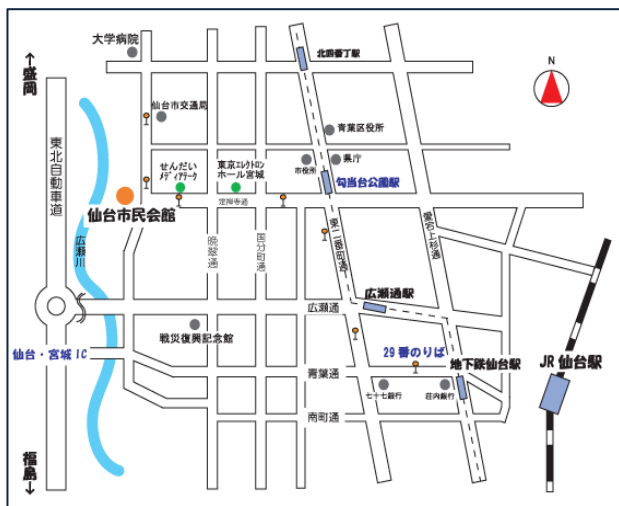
↑盛岡

大学病院

北四番丁駅

N

仙台市交通局

青葉区役所

せんだい メディアテーク

東京エレクトロン ホール宮城

市役所

県庁

勾当台公園駅

定禅寺通

東北自動車道

仙台市民会館

晩翠通

国分町通

東二番丁通

愛宕上杉通

広瀬川

広瀬通駅

広瀬通

戦災復興記念館

29番のりば

仙台・宮城 IC

地下鉄仙台駅

JR 仙台駅

青葉通

七十七銀行

荘内銀行

南町通

福島↓